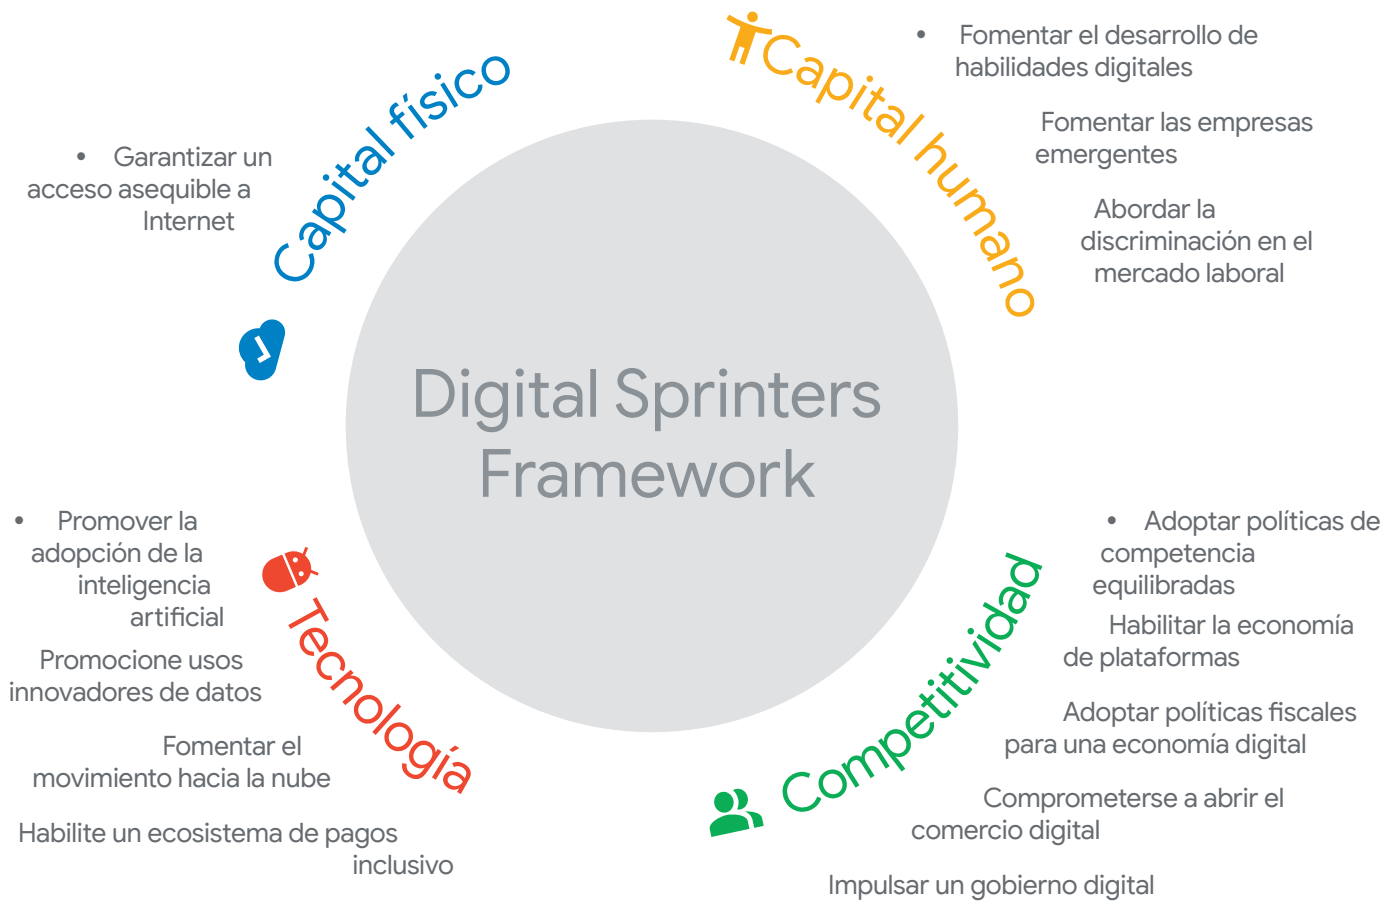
Capital físico

• Garantizar un acceso asequible a Internet

Capital humano

• Fomentar el desarrollo de habilidades digitales

Fomentar las empresas emergentes

Abordar la discriminación en el mercado laboral

Digital Sprinters Framework

Tecnología

• Promover la adopción de la inteligencia artificial

Promocione usos innovadores de datos

Fomentar el movimiento hacia la nube

Habilite un ecosistema de pagos inclusivo

Competitividad

• Adoptar políticas de competencia equilibradas

Habilitar la economía de plataformas

Adoptar políticas fiscales para una economía digital

Comprometerse a abrir el comercio digital

Impulsar un gobierno digital